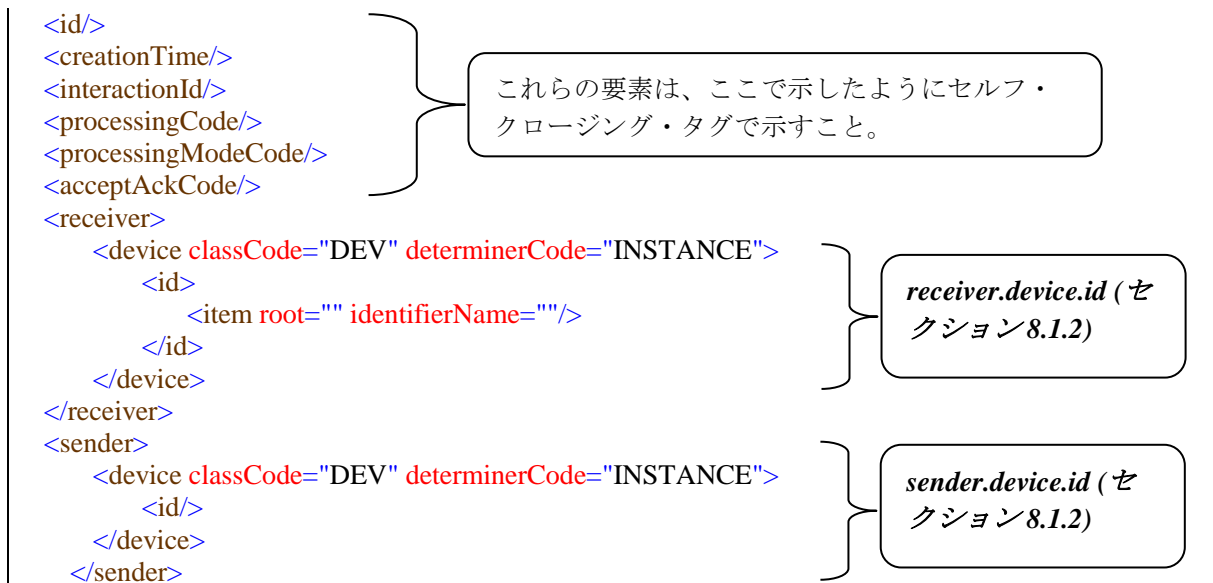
<id/>
<creationTime/>
<interactionId/>
<processingCode/>
<processingModeCode/>
<acceptAckCode/>

これらの要素は、ここで示したようにセルフ・クロージング・タグで示すこと。

<receiver>
<device classCode="DEV" determinerCode="INSTANCE">
<id>
<item root="" identifierName=""/>
</id>
</device>
</receiver>

receiver.device.id (セクション8.1.2)

<sender>
<device classCode="DEV" determinerCode="INSTANCE">
<id/>
</device>
</sender>

sender.device.id (セクション8.1.2)